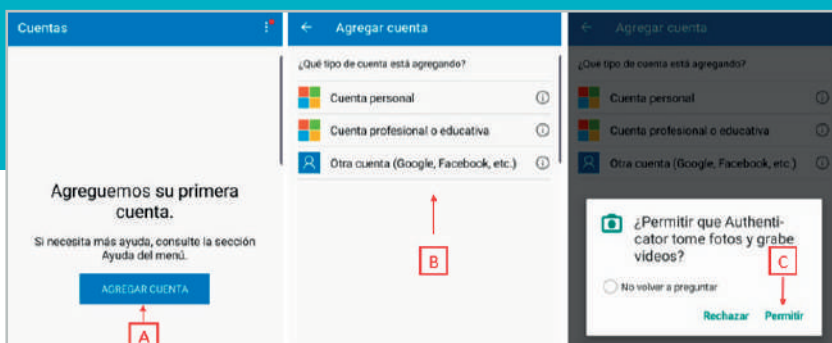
Cuentas

Agreguemos su primera cuenta.

Si necesita más ayuda, consulte la sección Ayuda del menú.

AGREGAR CUENTA

A

Agregar cuenta

¿Qué tipo de cuenta está agregando?

Cuenta personal

Cuenta profesional o educativa

Otra cuenta (Google, Facebook, etc.)

B

Agregar cuenta

¿Qué tipo de cuenta está agregando?

Cuenta personal

Cuenta profesional o educativa

Otra cuenta (Google, Facebook, etc.)

¿Permitir que Authenticator tome fotos y grabe videos?

C

No volver a preguntar

Rechazar Permitir